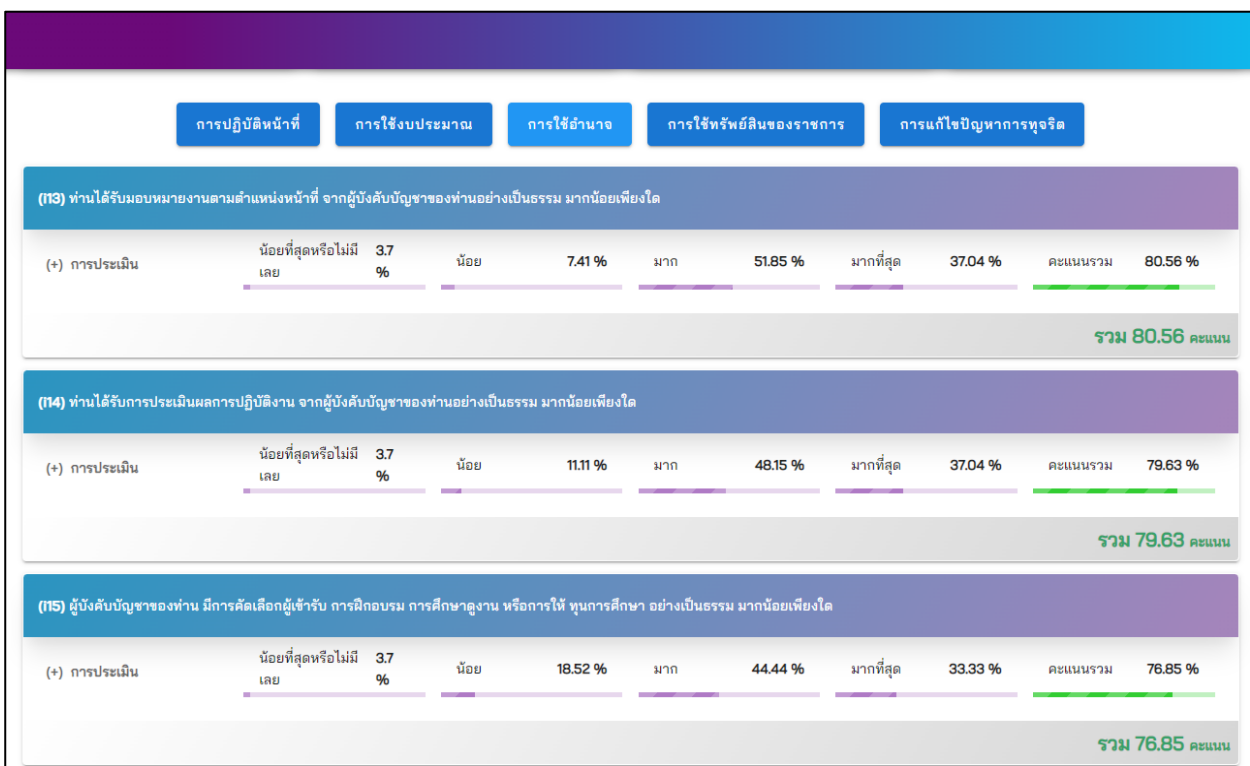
การปฏิบัติหน้าที่ การใช้งบประมาณ การใช้อำนาจ การใช้ทรัพย์สินของราชการ การแก้ไขปัญหาการทุจริต

(I13) ท่านได้รับมอบหมายงานตามตำแหน่งหน้าที่ จากผู้บังคับบัญชาของท่านอย่างเป็นธรรม มากน้อยเพียงใด

(+) การประเมิน น้อยที่สุดหรือไม่มีเลย 3.7 % น้อย 7.41 % มาก 51.85 % มากที่สุด 37.04 % คะแนนรวม 80.56 %

รวม 80.56 คะแนน

(I14) ท่านได้รับการประเมินผลการปฏิบัติงาน จากผู้บังคับบัญชาของท่านอย่างเป็นธรรม มากน้อยเพียงใด

(+) การประเมิน น้อยที่สุดหรือไม่มีเลย 3.7 % น้อย 11.11 % มาก 48.15 % มากที่สุด 37.04 % คะแนนรวม 79.63 %

รวม 79.63 คะแนน

(I15) ผู้บังคับบัญชาของท่าน มีการคัดเลือกผู้เข้ารับ การฝึกอบรม การศึกษาดูงาน หรือการให้ ทุนการศึกษา อย่างเป็นธรรม มากน้อยเพียงใด

(+) การประเมิน น้อยที่สุดหรือไม่มีเลย 3.7 % น้อย 18.52 % มาก 44.44 % มากที่สุด 33.33 % คะแนนรวม 76.85 %

รวม 76.85 คะแนน